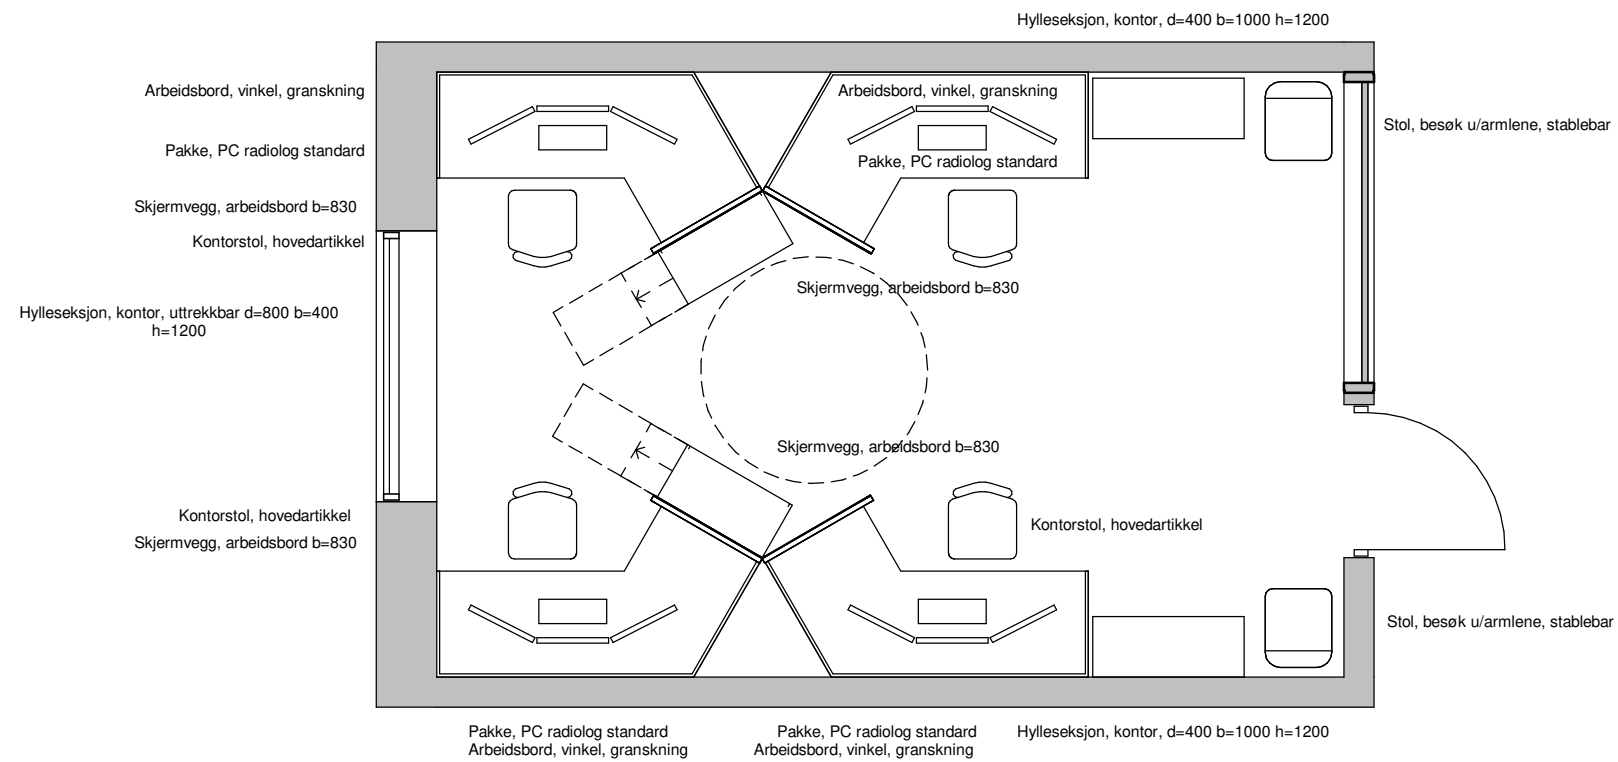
Hylleseksjon, kontor, d=400 b=1000 h=1200

Arbeidsbord, vinkel, granskning

Pakke, PC radiolog standard

Skjermvegg, arbeidsbord b=830

Kontorstol, hovedartikkel

Hylleseksjon, kontor, uttrekkbar d=800 b=400 h=1200

Arbeidsbord, vinkel, granskning

Pakke, PC radiolog standard

Stol, besøk u/armlene, stablebar

Skjermvegg, arbeidsbord b=830

Skjermvegg, arbeidsbord b=830

Kontorstol, hovedartikkel

Skjermvegg, arbeidsbord b=830

Kontorstol, hovedartikkel

Stol, besøk u/armlene, stablebar

Pakke, PC radiolog standard
Arbeidsbord, vinkel, granskning

Pakke, PC radiolog standard
Arbeidsbord, vinkel, granskning

Hylleseksjon, kontor, d=400 b=1000 h=1200